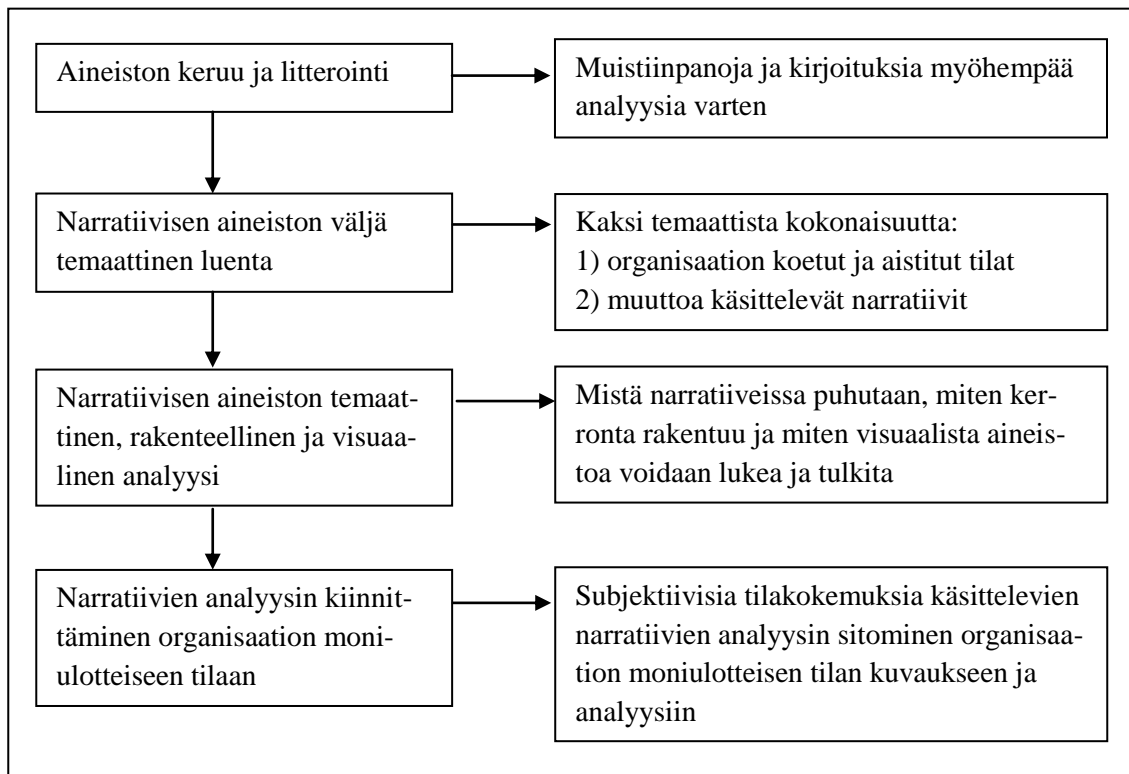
Aineiston keruu ja litterointi

Muistiinpanoja ja kirjoituksia myöhempää analyysia varten

Narratiivisen aineiston väljä temaattinen luenta

Kaksi temaattista kokonaisuutta:
1) organisaation koetut ja aistitut tilat
2) muuttoa käsittelevät narratiivit

Narratiivisen aineiston temaattinen, rakenteellinen ja visuaalinen analyysi

Mistä narratiiveissa puhutaan, miten kerronta rakentuu ja miten visuaalista aineistoa voidaan lukea ja tulkita

Narratiivien analyysin kiinnittäminen organisaation moniulotteiseen tilaan

Subjektiivisia tilakokemuksia käsittelevien narratiivien analyysin sitominen organisaation moniulotteisen tilan kuvaukseen ja analyysiin